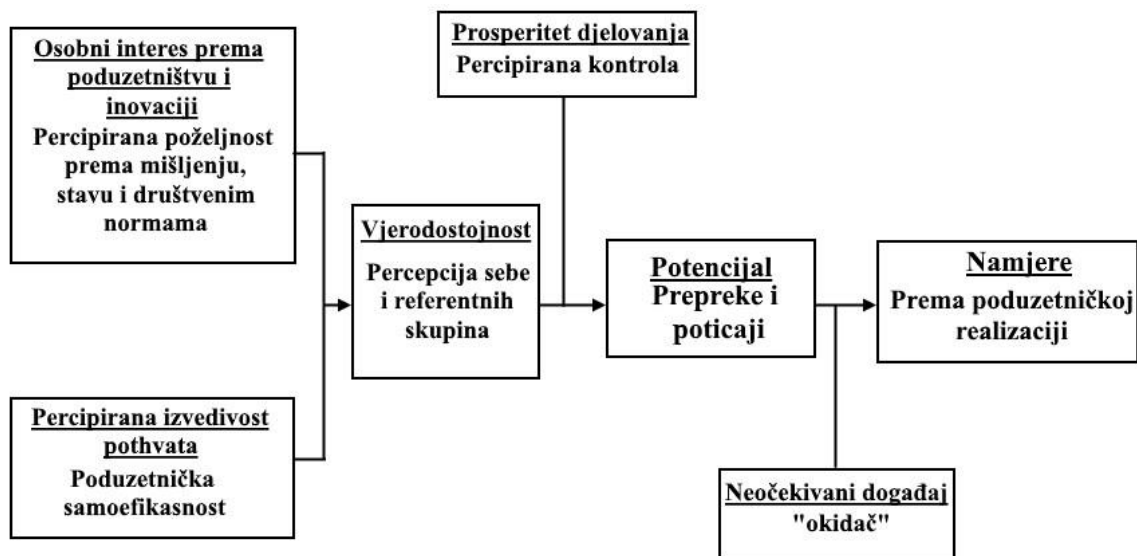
Osobni interes prema poduzetništvu i inovaciji
Percipirana poželjnost prema mišljenju, stavu i društvenim normama

Percipirana izvedivost pothvata
Poduzetnička samoefikasnost

Prosperitet djelovanja
Percipirana kontrola

Vjerodostojnost
Percepcija sebe i referentnih skupina

Potencijal
Prepreke i poticaji

Namjere
Prema poduzetničkoj realizaciji

Neočekivani događaj
"okidač"